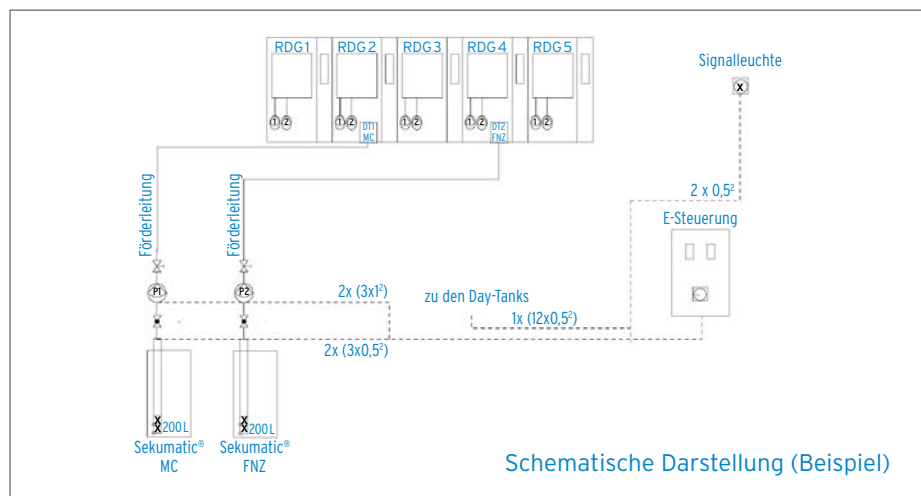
RDG 1
RDG 2
RDG 3
RDG 4
RDG 5

1 2
1 2
1 2
1 2
1 2

DT1 MC
DT2 FNZ

Signalleuchte

X

2 x 0,5²

E-Steuerung

Förderleitung
Förderleitung

P1
P2

2x (3x1²)

zu den Day-Tanks

1x (12x0,5²)

2x (3x0,5²)

200L
200L

Sekumatic® MC
Sekumatic® FNZ

Schematische Darstellung (Beispiel)